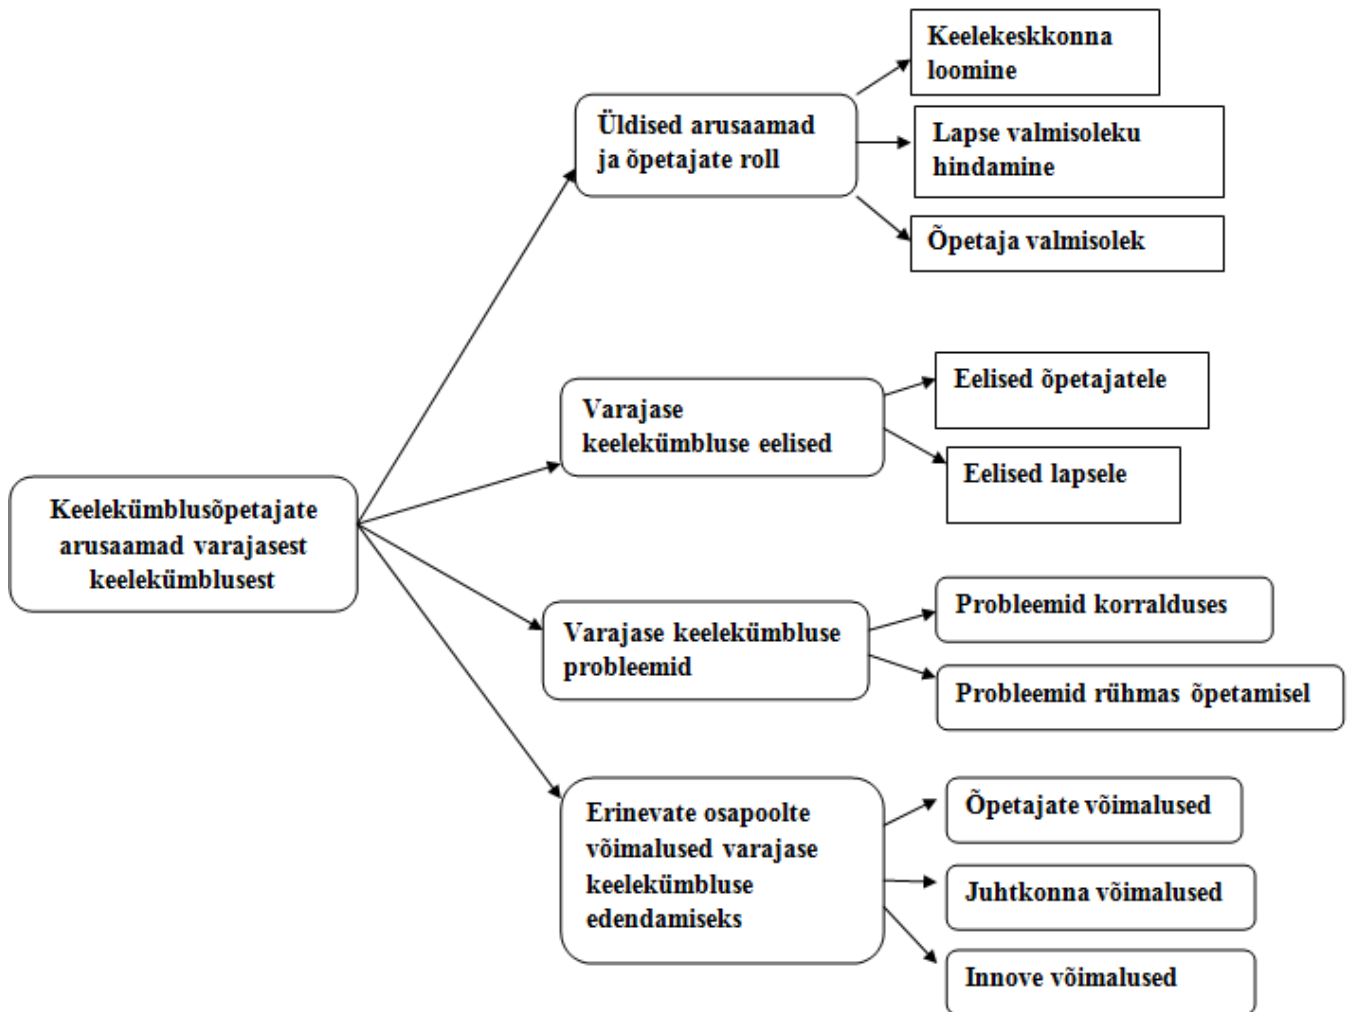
Keelekümblusõpetajate arusaamad varajasest keelekümblusest

Üldised arusaamad ja õpetajate roll

Keelekeskkonna loomine

Lapse valmisoleku hindamine

Õpetaja valmisolek

Varajase keelekümbluse eelised

Eelised õpetajatele

Eelised lapsele

Varajase keelekümbluse probleemid

Probleemid korralduses

Probleemid rühmas õpetamisel

Erinevate osapoolte võimalused varajase keelekümbluse edendamiseks

Õpetajate võimalused

Juhtkonna võimalused

Innove võimalused